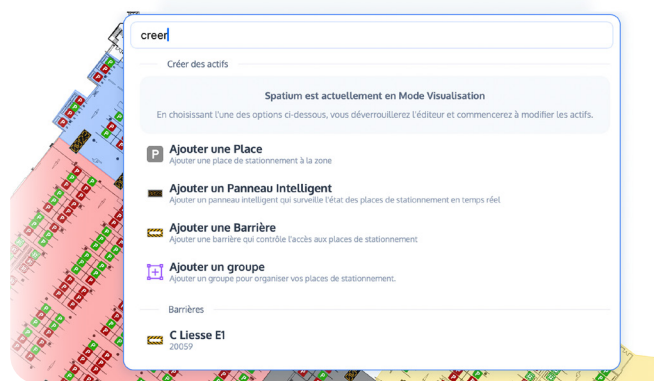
creer

Créer des actifs

Spatium est actuellement en Mode Visualisation

En choisissant l'une des options ci-dessous, vous déverrouillerez l'éditeur et commencerez à modifier les actifs.

P

Ajouter une Place
Ajouter une place de stationnement à la zone

Ajouter un Panneau Intelligent
Ajouter un panneau intelligent qui surveille l'état des places de stationnement en temps réel

Ajouter une Barrière
Ajouter une barrière qui contrôle l'accès aux places de stationnement

Ajouter un groupe
Ajouter un groupe pour organiser vos places de stationnement.

Barrières

C Liesse E1
20059